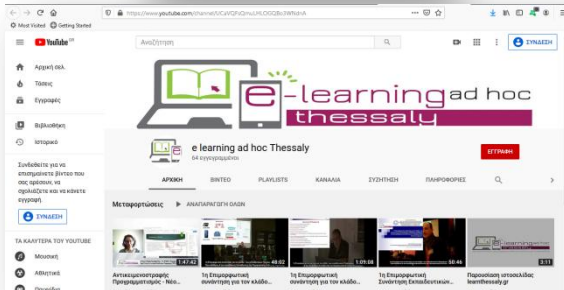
https://www.youtube.com/channel/UCaVQFqQmuUHLOGQBc3Wfdr-A

Most Visited Getting Started

YouTube GR

Αναζήτηση

ΣΥΝΔΕΣΗ

Αρχική σελ.

Τάσεις

Εγγραφές

Βιβλιοθήκη

Ιστορικό

Συνδεθείτε για να επισημαίνετε βίντεο που σας αρέσουν, να σχολιάζετε και να κάνετε εγγραφή.

ΣΥΝΔΕΣΗ

ΤΑ ΚΑΛΥΤΕΡΑ ΤΟΥ YOUTUBE

Μουσική

Αθλητικά

e-learning ad hoc thessaly

e learning ad hoc Thessaly

64 εγγεγραμμένοι

ΕΓΓΡΑΦΗ

ΑΡΧΙΚΗ

ΒΙΝΤΕΟ

PLAYLISTS

ΚΑΝΑΛΙΑ

ΣΥΖΗΤΗΣΗ

ΠΛΗΡΟΦΟΡΙΕΣ

Μεταφορτώσεις

ΑΝΑΠΑΡΑΓΩΓΗ ΟΛΩΝ

1:47:42

Αντικειμενοστραφής Προγραμματισμός - Νέο...

48:02

1η Επιμορφωτική συνάντηση για τον κλάδο...

1:09:08

1η Επιμορφωτική συνάντηση για τον κλάδο...

56:46

1η Επιμορφωτική Συνάντηση Εκπαιδευτικών...

3:11

Παρουσίαση ιστοσελίδας learnthessaly.gr